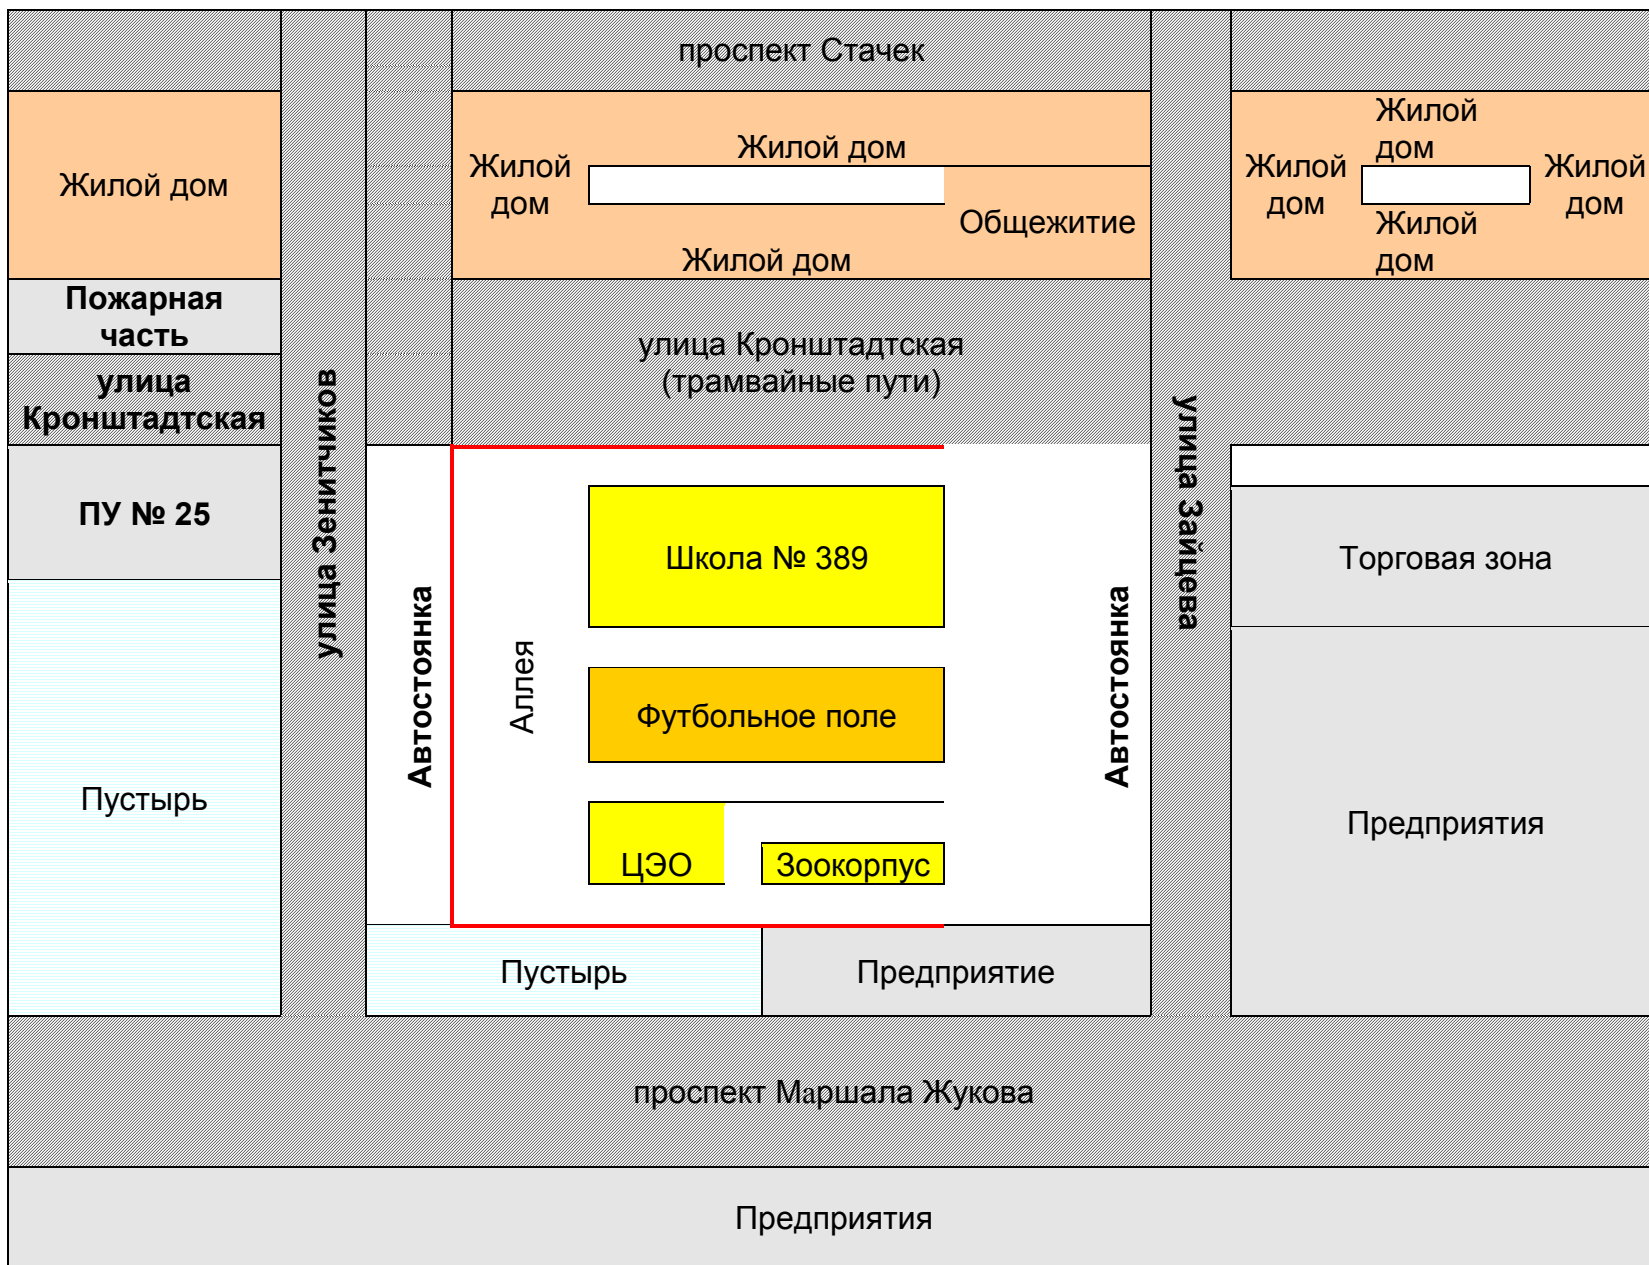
проспект Стачек

Жилой дом

Жилой дом

Жилой дом

Общежитие

Жилой дом

Жилой дом

Жилой дом

Жилой дом

Жилой дом

Пожарная часть

улица Кронштадтская

улица Кронштадтская (трамвайные пути)

ПУ № 25

улица Зенитчиков

улица Зайцева

Школа № 389

Торговая зона

Автостоянка

Аллея

Футбольное поле

Автостоянка

Пустырь

Предприятия

ЦЭО

Зоокорпус

Пустырь

Предприятие

проспект Маршала Жукова

Предприятия